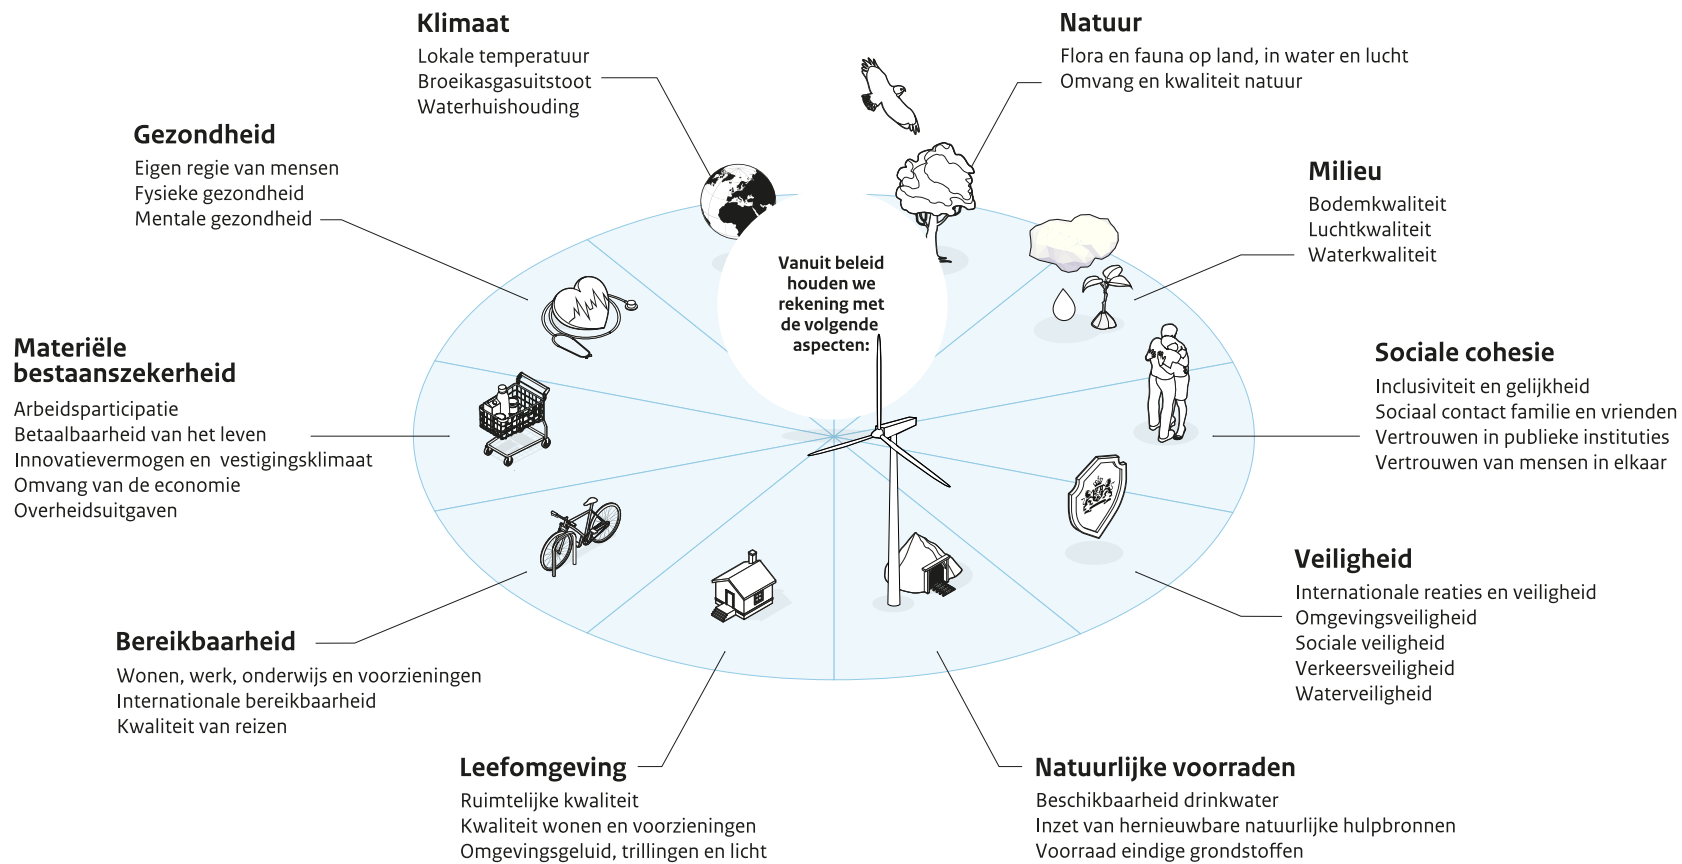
**Klimaat**
Lokale temperatuur
Broeikasgasuitstoot
Waterhuishouding

**Natuur**
Flora en fauna op land, in water en lucht
Omvang en kwaliteit natuur

**Gezondheid**
Eigen regie van mensen
Fysieke gezondheid
Mentale gezondheid

**Milieu**
Bodemkwaliteit
Luchtkwaliteit
Waterkwaliteit

Vanuit beleid houden we rekening met de volgende aspecten:

**Materiële bestaanszekerheid**
Arbeidsparticipatie
Betaalbaarheid van het leven
Innovatievermogen en vestigingsklimaat
Omvang van de economie
Overheidsuitgaven

**Sociale cohesie**
Inclusiviteit en gelijkheid
Sociaal contact familie en vrienden
Vertrouwen in publieke instituties
Vertrouwen van mensen in elkaar

**Veiligheid**
Internationale reaties en veiligheid
Omgevingsveiligheid
Sociale veiligheid
Verkeersveiligheid
Waterveiligheid

**Bereikbaarheid**
Wonen, werk, onderwijs en voorzieningen
Internationale bereikbaarheid
Kwaliteit van reizen

**Leefomgeving**
Ruimtelijke kwaliteit
Kwaliteit wonen en voorzieningen
Omgevingsgeluid, trillingen en licht

**Natuurlijke voorraden**
Beschikbaarheid drinkwater
Inzet van hernieuwbare natuurlijke hulpbronnen
Voorraad eindige grondstoffen